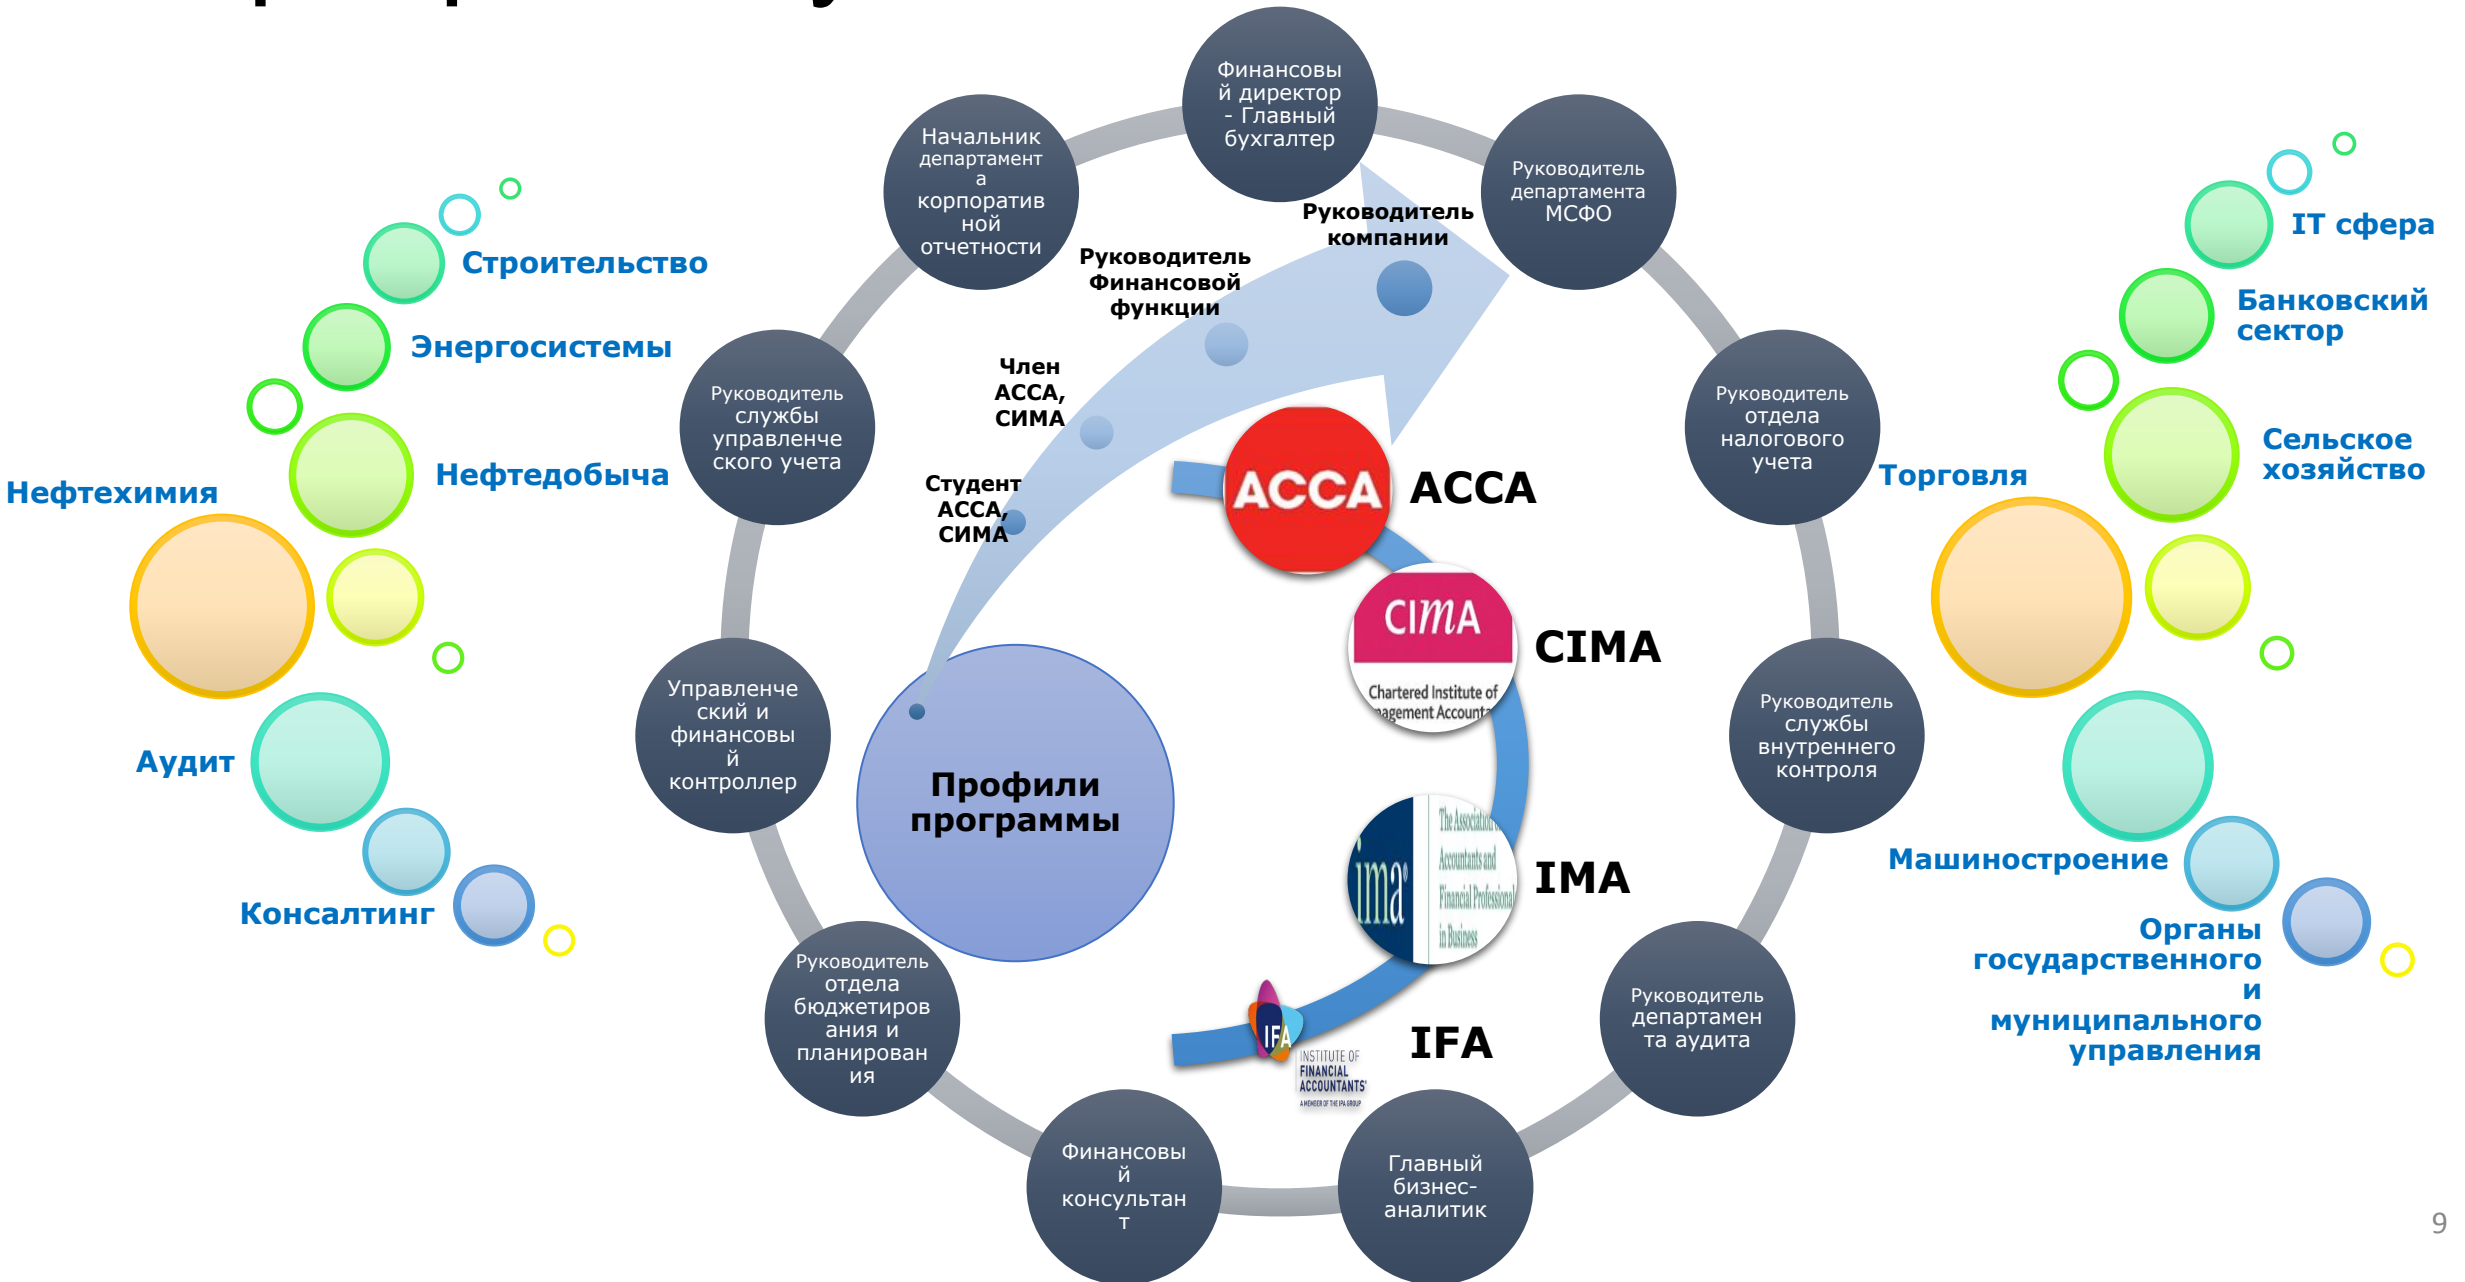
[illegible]

Финансовый директор - Главный бухгалтер

Начальник департамента корпоративной отчетности

Руководитель департамента МСФО

Руководитель компании

Руководитель Финансовой функции

Член АССА, СИМА

Студент АССА, СИМА

Руководитель службы управленческого учета

Руководитель отдела налогового учета

Управленческий и финансовый контроллер

Профили программы

ACCA

ACCA

CIMA

CIMA

Chartered Institute of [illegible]agement Accounta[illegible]

ima

The Associatio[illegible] Accountants and Financial Professional in Business

IMA

IFA

INSTITUTE OF FINANCIAL ACCOUNTANTS

IFA

Руководитель службы внутреннего контроля

Руководитель отдела бюджетирования и планирования

Руководитель департамента аудита

Финансовый консультант

Главный бизнес-аналитик

Строительство

Энергосистемы

Нефтедобыча

Нефтехимия

Аудит

Консалтинг

IT сфера

Банковский сектор

Сельское хозяйство

Торговля

Машиностроение

Органы государственного и муниципального управления

9